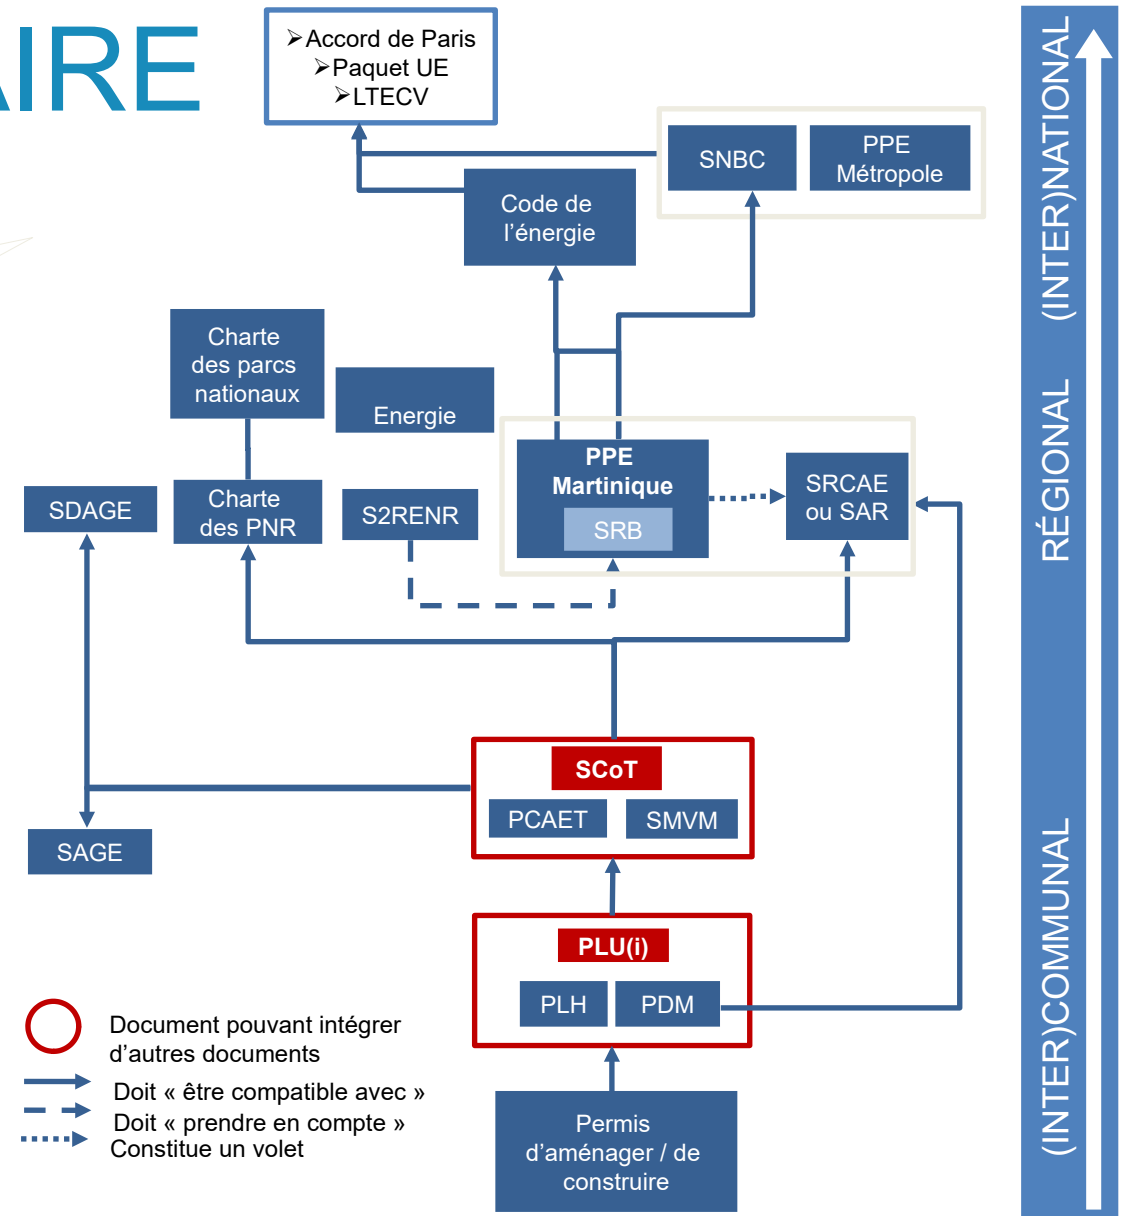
AIRE

➢Accord de Paris
➢Paquet UE
➢LTECV

SNBC

PPE Métropole

Code de l'énergie

Charte des parcs nationaux

Energie

PPE Martinique

SRB

SRCAE ou SAR

SDAGE

Charte des PNR

S2RENR

SCoT

PCAET

SMVM

SAGE

PLU(i)

PLH

PDM

Permis d'aménager / de construire

Document pouvant intégrer d'autres documents

Doit « être compatible avec »

Doit « prendre en compte »

Constitue un volet

(INTER)NATIONAL

RÉGIONAL

(INTER)COMMUNAL